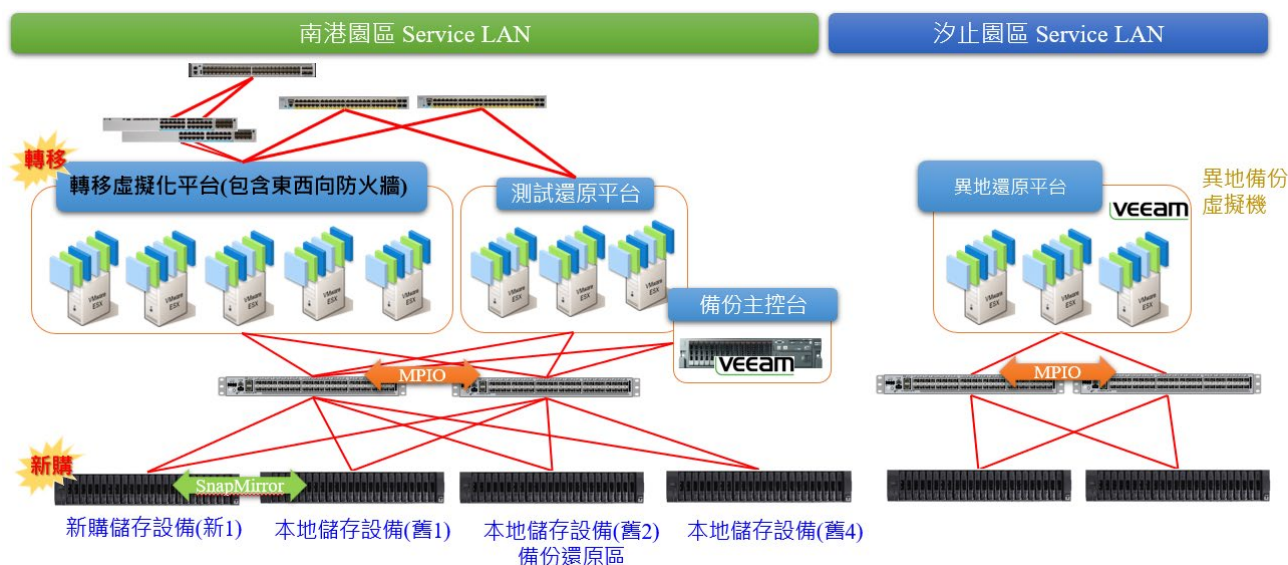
南港園區 Service LAN

汐止園區 Service LAN

轉移

轉移虛擬化平台(包含東西向防火牆)

測試還原平台

異地還原平台

異地備份虛擬機

VEEAM

備份主控台

VEEAM

MPIO

MPIO

新購

SnapMirror

新購儲存設備(新1)

本地儲存設備(舊1)

本地儲存設備(舊2)
備份還原區

本地儲存設備(舊4)